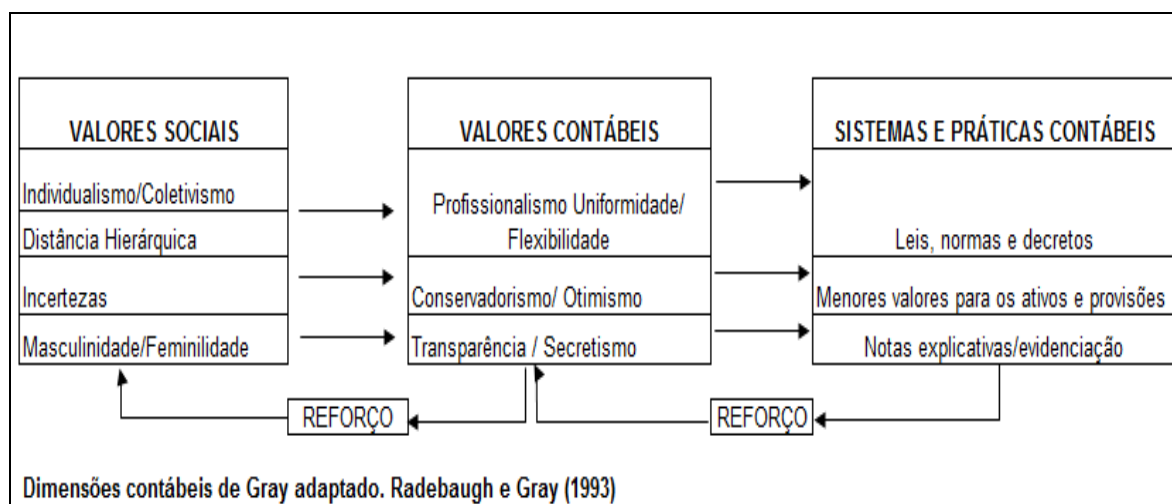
VALORES SOCIAIS

Individualismo/Coletivismo

Distância Hierárquica

Incertezas

Masculinidade/Feminilidade

VALORES CONTÁBEIS

Profissionalismo Uniformidade/ Flexibilidade

Conservadorismo/ Otimismo

Transparência / Secretismo

SISTEMAS E PRÁTICAS CONTÁBEIS

Leis, normas e decretos

Menores valores para os ativos e provisões

Notas explicativas/evidenciação

REFORÇO

REFORÇO

Dimensões contábeis de Gray adaptado. Radebaugh e Gray (1993)